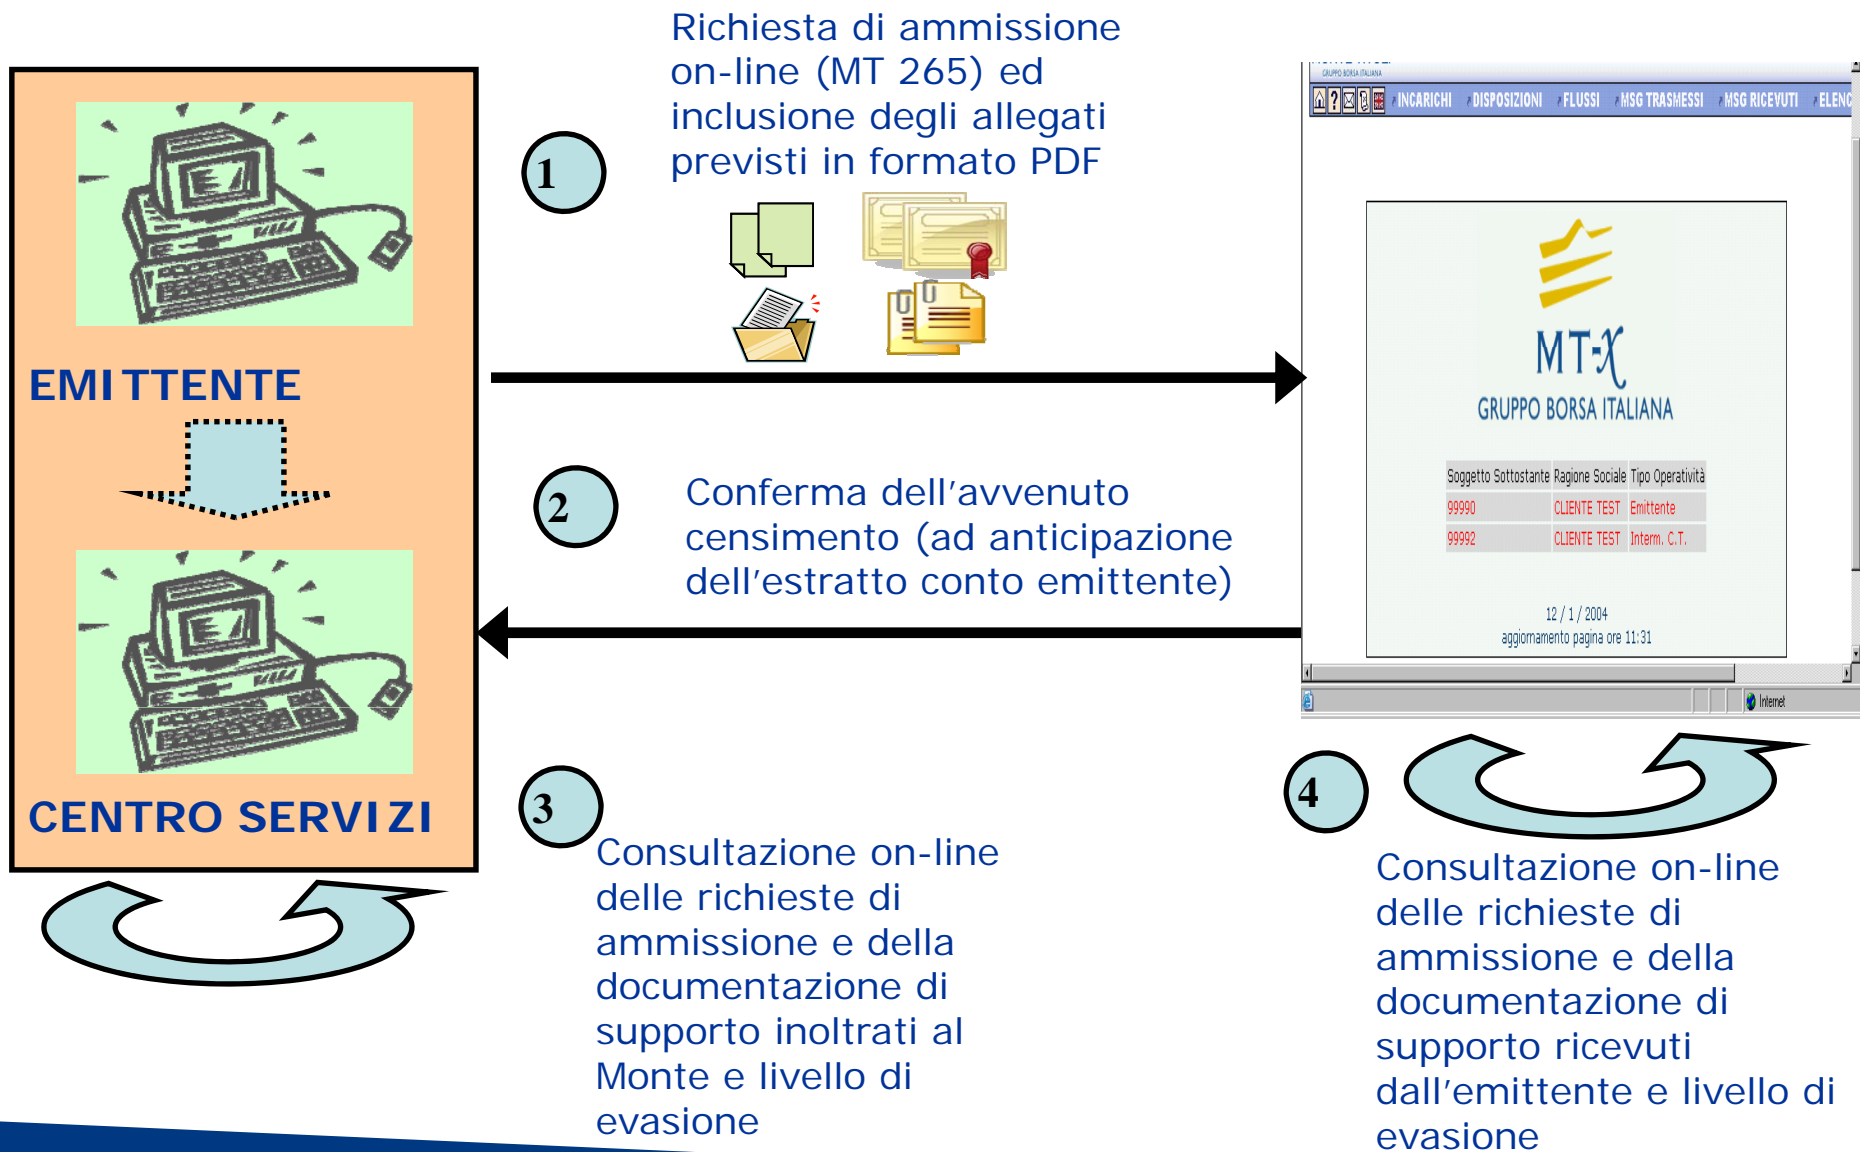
EMITTENTE

CENTRO SERVIZI

1

Richiesta di ammissione on-line (MT 265) ed inclusione degli allegati previsti in formato PDF

2

Conferma dell'avvenuto censimento (ad anticipazione dell'estratto conto emittente)

3

Consultazione on-line delle richieste di ammissione e della documentazione di supporto inoltrati al Monte e livello di evasione

GRUPPO BORSA ITALIANA

INCARICHI DISPOSIZIONI FLUSSI MSG TRASMESSI MSG RICEVUTI ELENC

MT-X
GRUPPO BORSA ITALIANA

| Soggetto Sottostante | Ragione Sociale | Tipo Operatività |
|---|---|---|
| 99990 | CLIENTE TEST | Emittente |
| 99992 | CLIENTE TEST | Interm. C.T. |

12 / 1 / 2004
aggiornamento pagina ore 11:31

Internet

4

Consultazione on-line delle richieste di ammissione e della documentazione di supporto ricevuti dall'emittente e livello di evasione